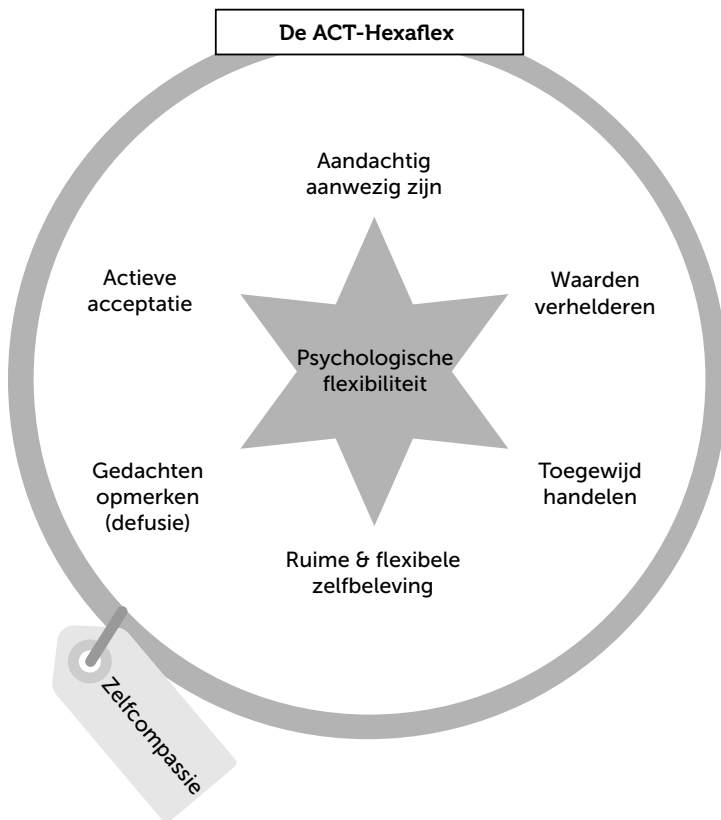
De ACT-Hexaflex

Aandachtig aanwezig zijn

Actieve acceptatie

Waarden verhelderen

Psychologische flexibiliteit

Gedachten opmerken (defusie)

Toegewijd handelen

Ruime & flexibele zelfbeleving

Zelfcompassie